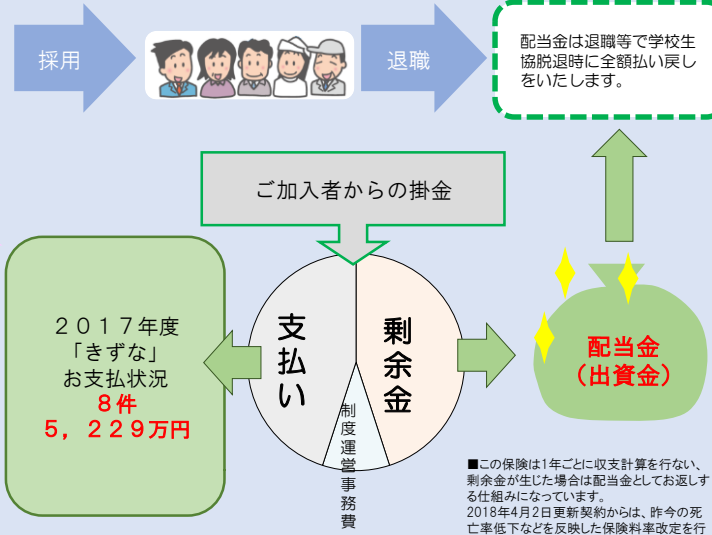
採用

退職

配当金は退職等で学校生協脱退時に全額払い戻しをいたします。

ご加入者からの掛金

２０１７年度
「きずな」
お支払状況
８件
５，２２９万円

支払い

剰余金

制度運営事務費

配当金
（出資金）

■この保険は1年ごとに収支計算を行ない、剰余金が生じた場合は配当金としてお返しする仕組みになっています。
2018年4月2日更新契約からは、昨今の死亡率低下などを反映した保険料率改定を行